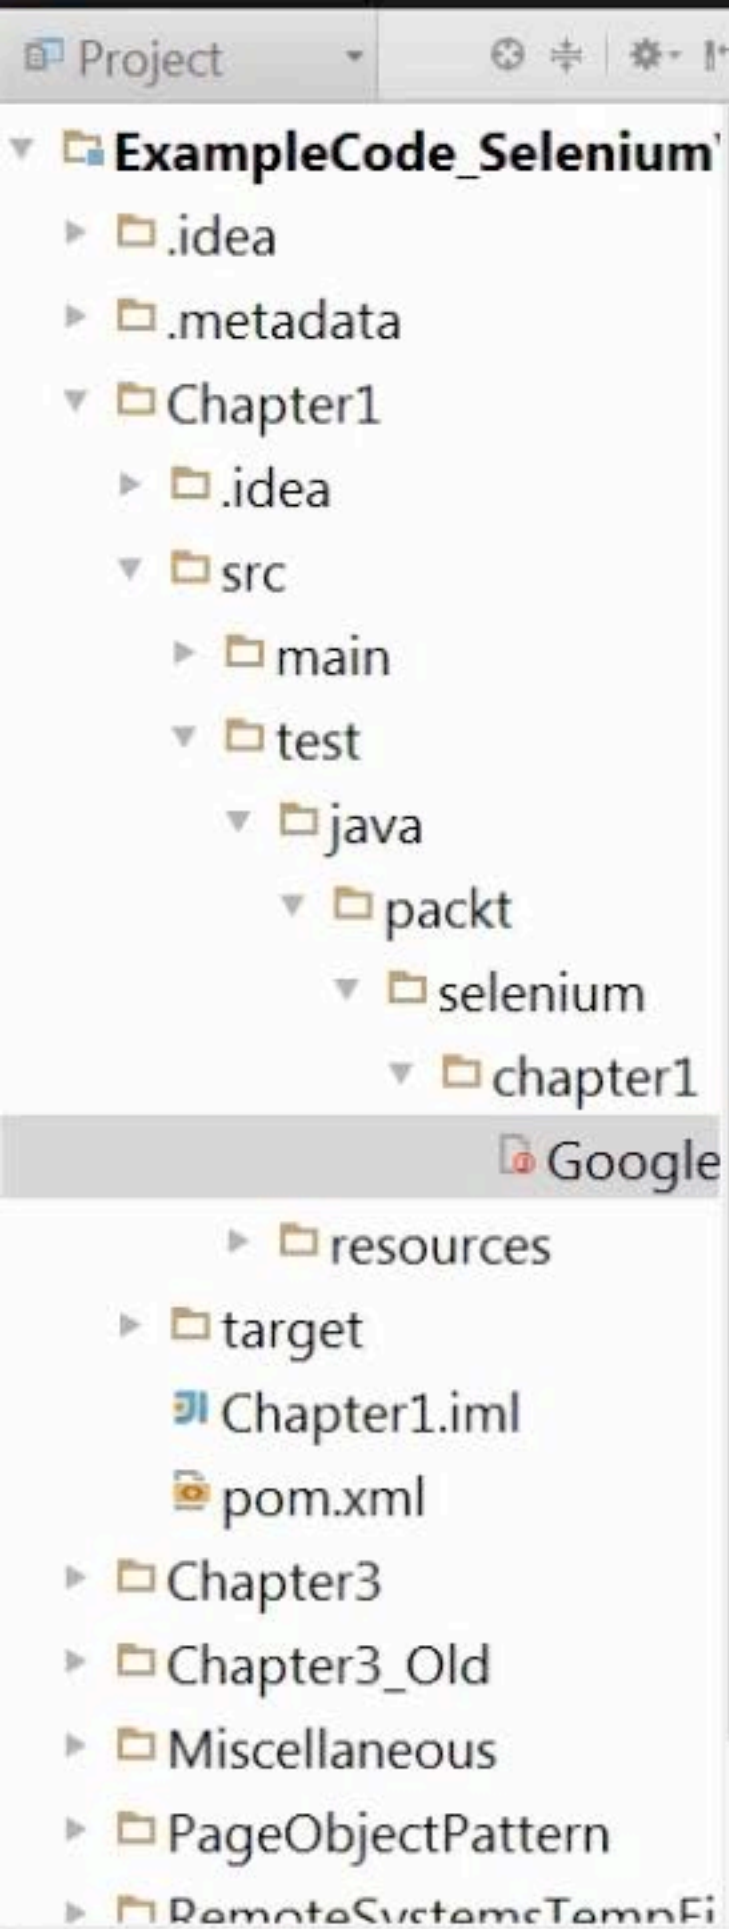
Project

ExampleCode_Selenium

.idea

.metadata

Chapter1

.idea

src

main

test

java

packt

selenium

chapter1

Google

resources

target

Chapter1.iml

pom.xml

Chapter3

Chapter3_Old

Miscellaneous

PageObjectPattern

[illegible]